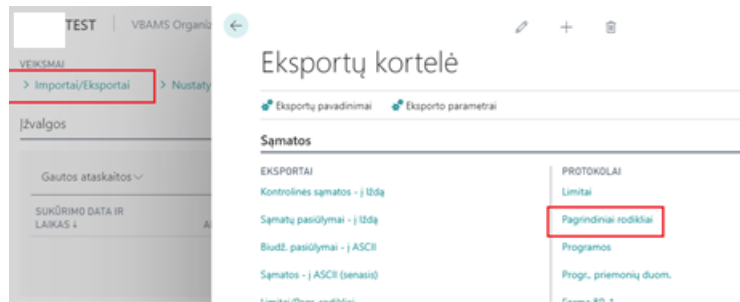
TEST | VBAMS Organiz

VEIKSMAI
> Importai/Eksportai > Nustaty

Įžvalgos

Gautos ataskaitos

SUKŪRIMO DATA IR LAIKAS ↓

Eksportų kortelė

Eksportų pavadinimai
Eksporto parametrai

Sąmatos

EKSPORTAI
Kontrolinės sąmatos - į Iždą
Sąmatų pasiūlymai - į Iždą
Biudž. pasiūlymai - į ASCII
Sąmatos - į ASCII (senasis)
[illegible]

PROTOKOLAI
Limitai
Pagrindiniai rodikliai
Programos
Progr., priemonių duom.
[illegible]